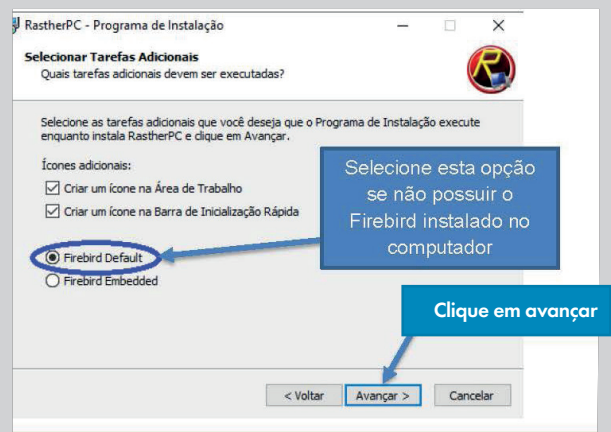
RastherPC - Programa de Instalação

Selecionar Tarefas Adicionais
Quais tarefas adicionais devem ser executadas?

Selecione as tarefas adicionais que você deseja que o Programa de Instalação execute enquanto instala RastherPC e clique em Avançar.

Ícones adicionais:
☑ Criar um ícone na Área de Trabalho
☑ Criar um ícone na Barra de Inicialização Rápida

Selecione esta opção se não possuir o Firebird instalado no computador

◉ Firebird Default
○ Firebird Embedded

Clique em avançar

< Voltar | Avançar > | Cancelar